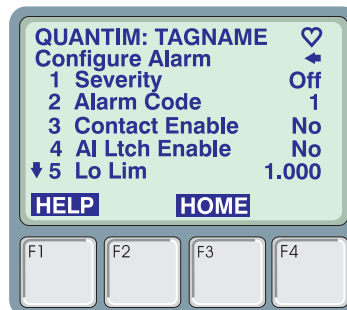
QUANTIM: TAGNAME ♡
Configure Alarm ←

| | | |
|---|---|---|
| 1 | Severity | Off |
| 2 | Alarm Code | 1 |
| 3 | Contact Enable | No |
| 4 | AI Ltch Enable | No |
| ↓5 | Lo Lim | 1.000 |

HELP HOME

F1 F2 F3 F4